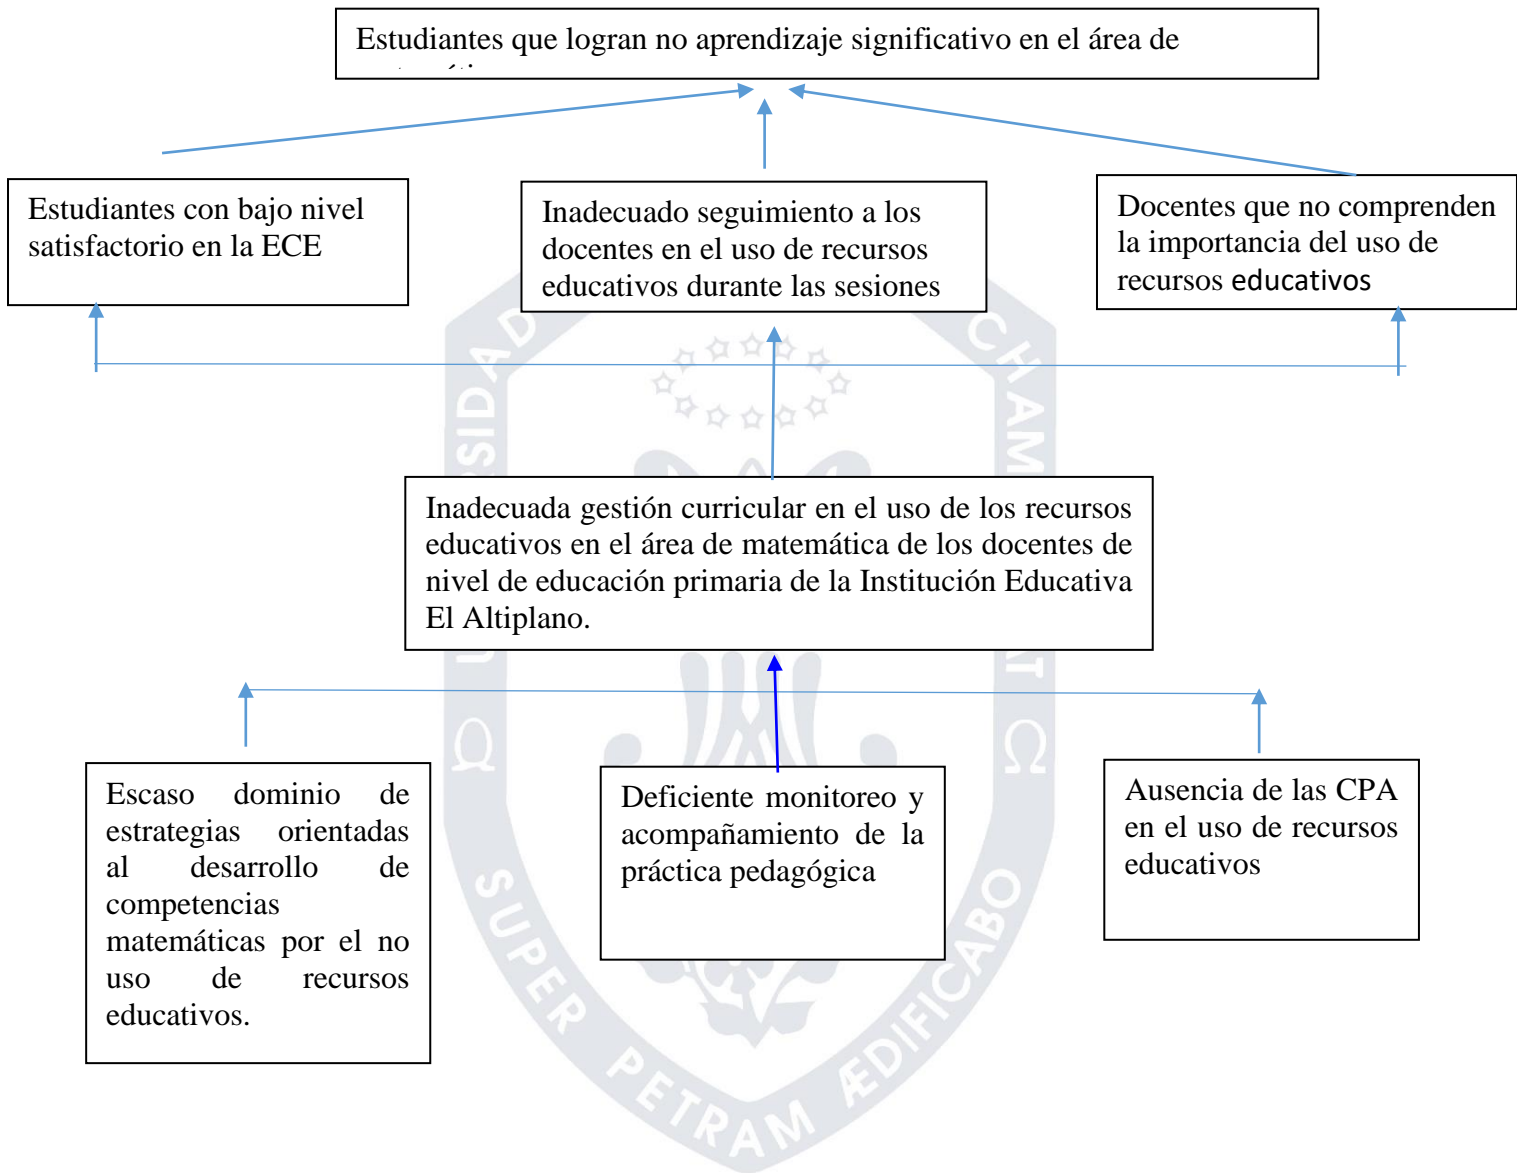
Estudiantes que logran no aprendizaje significativo en el área de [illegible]

Estudiantes con bajo nivel satisfactorio en la ECE

Inadecuado seguimiento a los docentes en el uso de recursos educativos durante las sesiones

Docentes que no comprenden la importancia del uso de recursos educativos

Inadecuada gestión curricular en el uso de los recursos educativos en el área de matemática de los docentes de nivel de educación primaria de la Institución Educativa El Altiplano.

Escaso dominio de estrategias orientadas al desarrollo de competencias matemáticas por el no uso de recursos educativos.

Deficiente monitoreo y acompañamiento de la práctica pedagógica

Ausencia de las CPA en el uso de recursos educativos

UNIVERSIDAD CHAMPAGNAT
SUPER PETRAM ÆDIFICABO